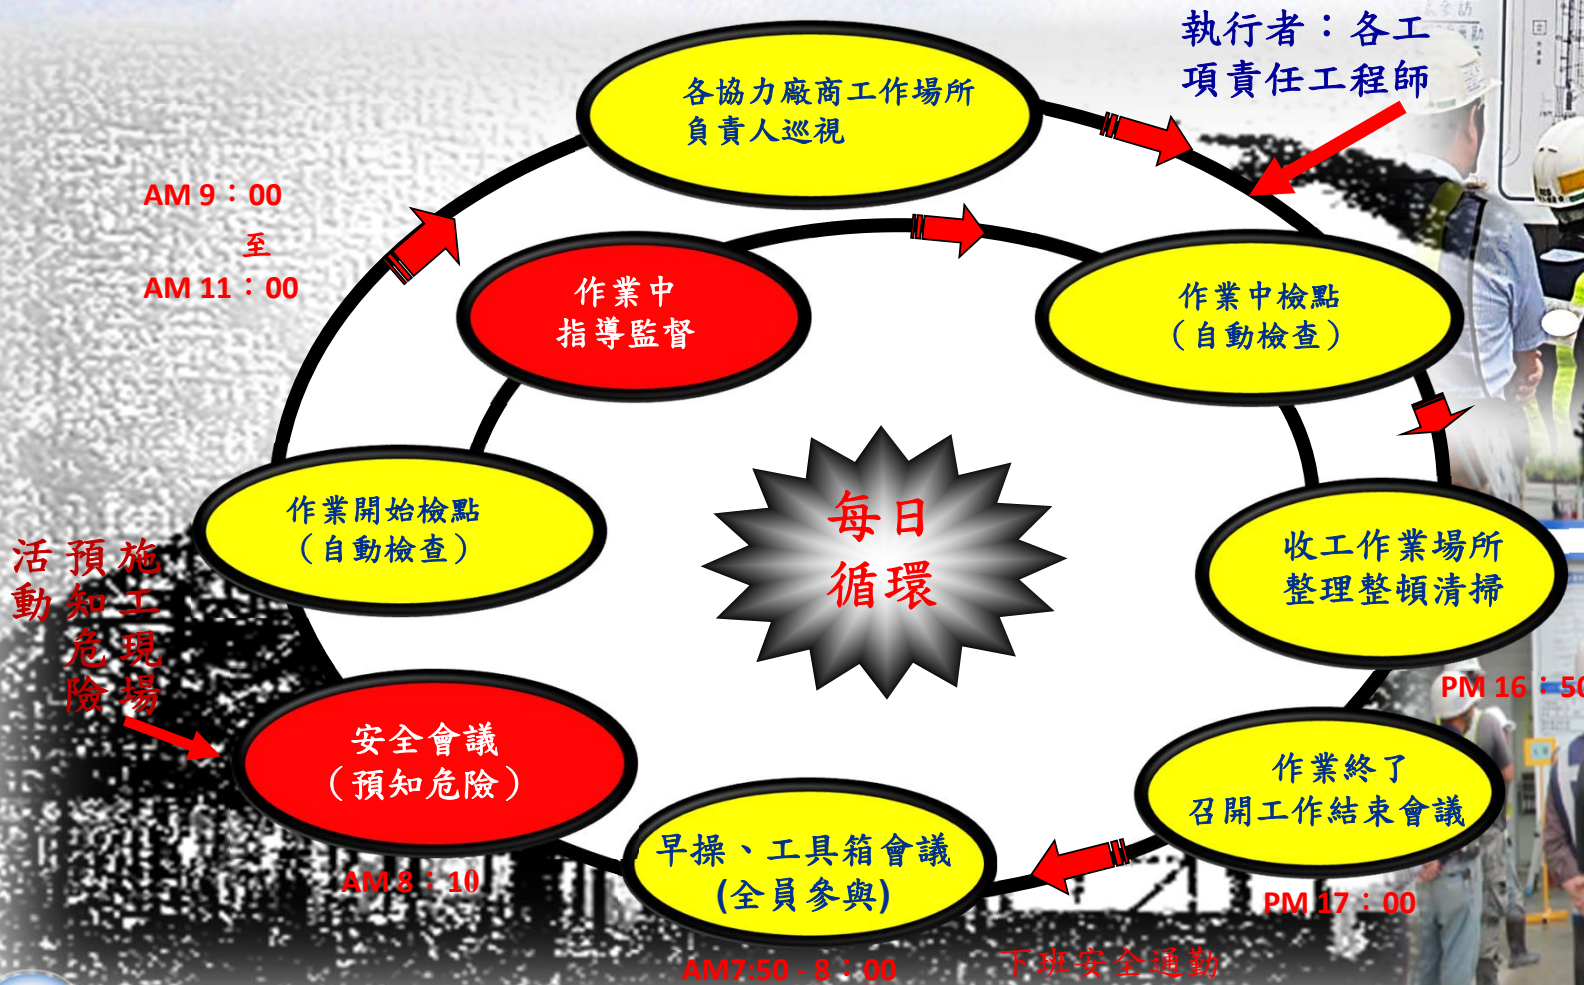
執行者：各工項責任工程師

各協力廠商工作場所負責人巡視

AM 9：00
至
AM 11：00

作業中指導監督

作業中檢點（自動檢查）

每日循環

作業開始檢點（自動檢查）

收工作業場所整理整頓清掃

施工現場預知危險活動

PM 16：50

安全會議（預知危險）

作業終了召開工作結束會議

AM 8：10

早操、工具箱會議(全員參與)

PM 17：00

AM7:50 - 8：00

下班安全通勤